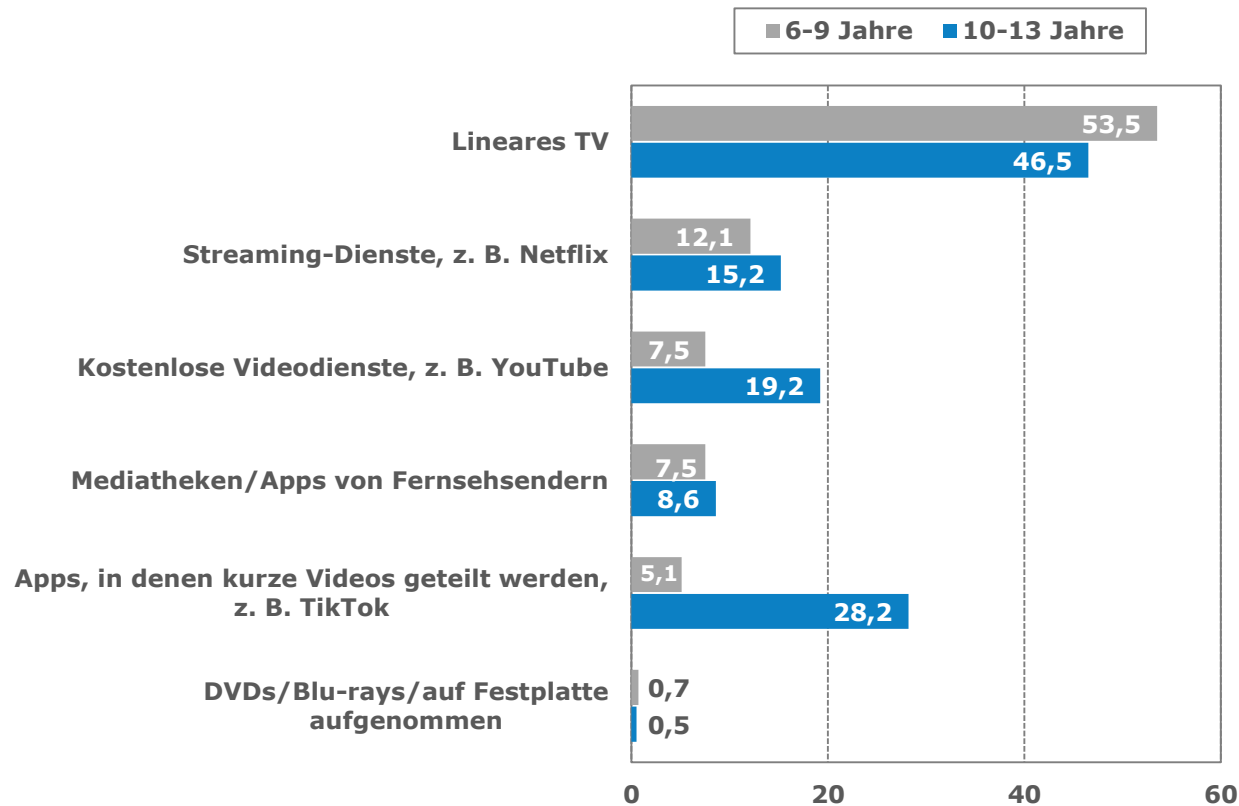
6-9 Jahre
10-13 Jahre

Lineares TV
53,5
46,5

Streaming-Dienste, z. B. Netflix
12,1
15,2

Kostenlose Videodienste, z. B. YouTube
7,5
19,2

Mediatheken/Apps von Fernsehsendern
7,5
8,6

Apps, in denen kurze Videos geteilt werden, z. B. TikTok
5,1
28,2

DVDs/Blu-rays/auf Festplatte aufgenommen
0,7
0,5

0
20
40
60